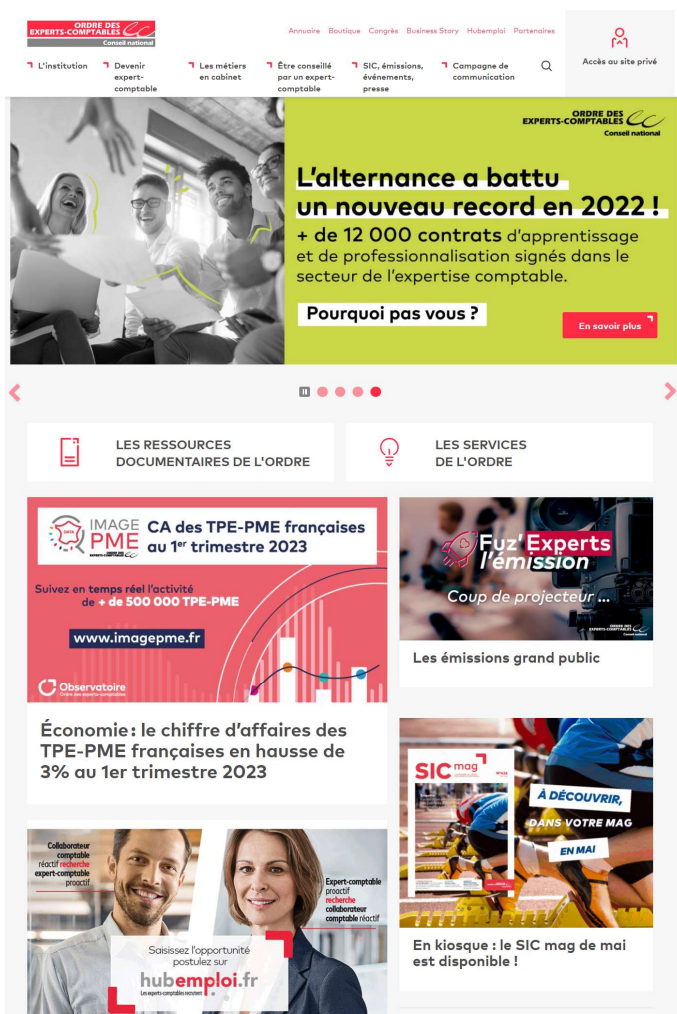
ORDRE DES EXPERTS-COMPTABLES
Conseil national

Annuaire Boutique Congrès Business Story Hubemploi Partenaires

Accès au site privé

L'institution
Devenir expert-comptable
Les métiers en cabinet
Être conseillé par un expert-comptable
SIC, émissions, événements, presse
Campagne de communication

ORDRE DES EXPERTS-COMPTABLES
Conseil national

L'alternance a battu un nouveau record en 2022 !
+ de 12 000 contrats d'apprentissage et de professionnalisation signés dans le secteur de l'expertise comptable.

Pourquoi pas vous ?

En savoir plus

LES RESSOURCES DOCUMENTAIRES DE L'ORDRE

LES SERVICES DE L'ORDRE

IMAGE PME
CA des TPE-PME françaises au 1$^{er}$ trimestre 2023
Suivez en temps réel l'activité de + de 500 000 TPE-PME
www.imagepme.fr
Observatoire
Ordre des experts-comptables

Économie : le chiffre d'affaires des TPE-PME françaises en hausse de 3% au 1er trimestre 2023

Fuz' Experts l'émission
Coup de projecteur ...
ORDRE DES EXPERTS-COMPTABLES
Conseil national

Les émissions grand public

SIC mag
À DÉCOUVRIR, DANS VOTRE MAG EN MAI

En kiosque : le SIC mag de mai est disponible !

Collaborateur comptable réactif recherche expert-comptable proactif

Expert-comptable proactif recherche collaborateur comptable réactif

Saisissez l'opportunité postulez sur
hubemploi.fr
Les experts-comptables recrutent